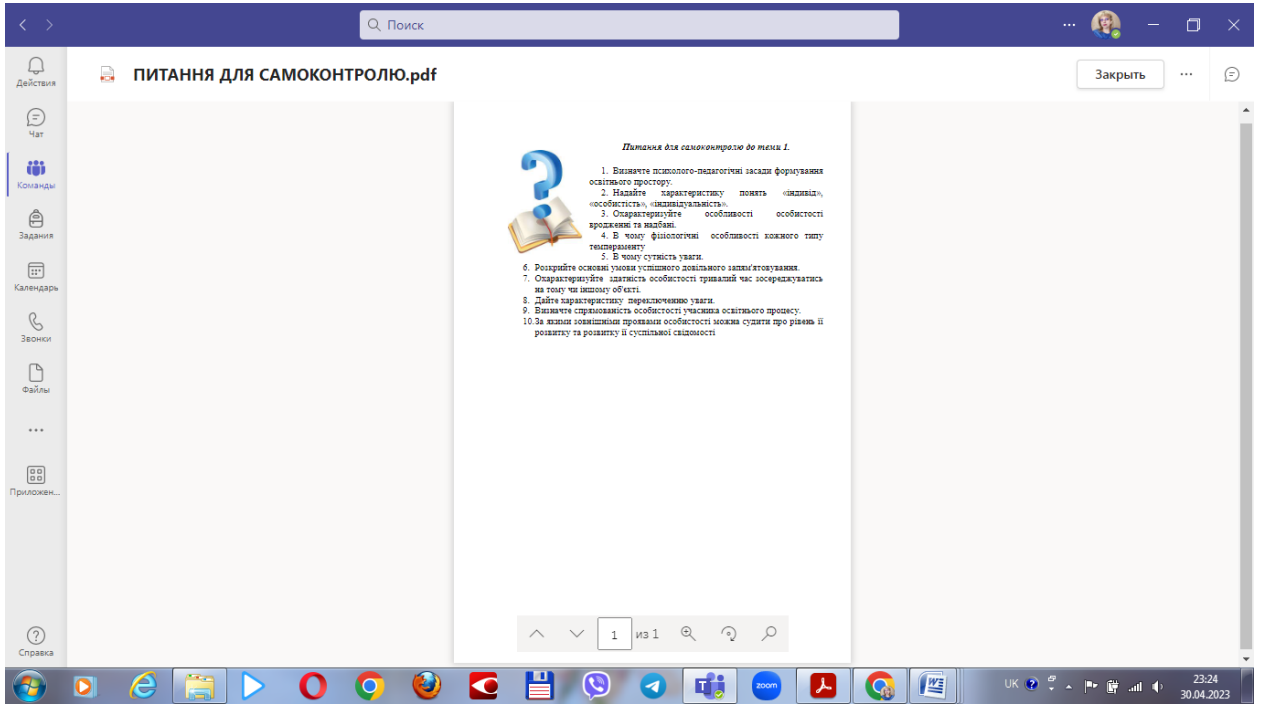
Поиск

Действия

Чат

Команды

Задания

Календарь

Звонки

Файлы

...

Приложен...

Справка

ПИТАННЯ ДЛЯ САМОКОНТРОЛЮ.pdf

Закрыть

Питання для самоконтролю до теми 1.

1. Визначте психолого-педагогічні засади формування освітнього простору.

2. Надайте характеристику понять «індивід», «особистість», «індивідуальність».

3. Охарактеризуйте особливості особистості вроджені та надбані.

4. В чому фізіологічні особливості кожного типу темпераменту

5. В чому сутність уваги.

6. Розкрийте основні умови успішного довільного запам'ятовування.

7. Охарактеризуйте здатність особистості тривалий час зосереджуватись на тому чи іншому об'єкті.

8. Дайте характеристику переключенню уваги.

9. Визначте спрямованість особистості учасника освітнього процесу.

10. За якими зовнішніми проявами особистості можна судити про рівень її розвитку та розвитку її суспільної свідомості

1 из 1

zoom

UK

23:24
30.04.2023